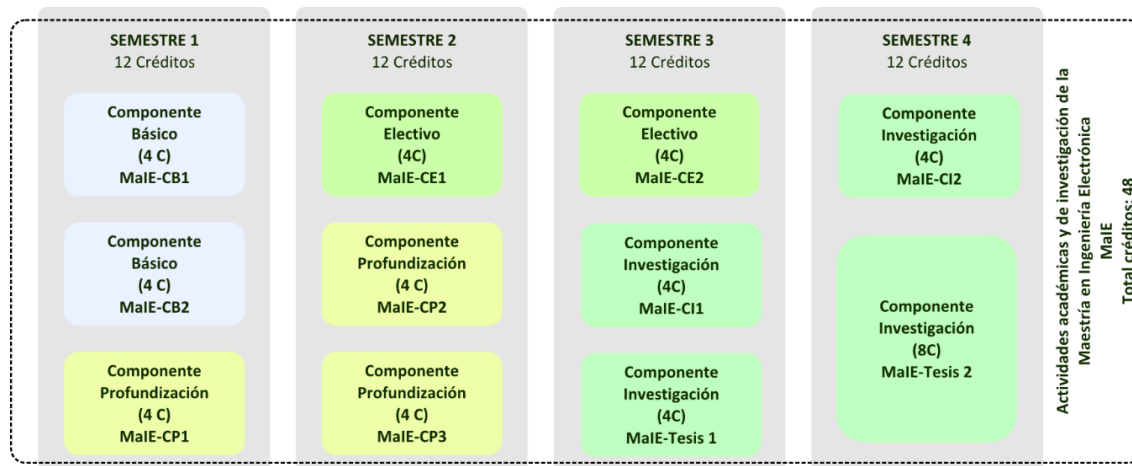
SEMESTRE 1
12 Créditos

Componente Básico (4 C) MaIE-CB1

Componente Básico (4 C) MaIE-CB2

Componente Profundización (4 C) MaIE-CP1

SEMESTRE 2
12 Créditos

Componente Electivo (4C) MaIE-CE1

Componente Profundización (4 C) MaIE-CP2

Componente Profundización (4 C) MaIE-CP3

SEMESTRE 3
12 Créditos

Componente Electivo (4C) MaIE-CE2

Componente Investigación (4C) MaIE-CI1

Componente Investigación (4C) MaIE-Tesis 1

SEMESTRE 4
12 Créditos

Componente Investigación (4C) MaIE-CI2

Componente Investigación (8C) MaIE-Tesis 2

Actividades académicas y de investigación de la Maestría en Ingeniería Electrónica
MaIE
Total créditos: 48